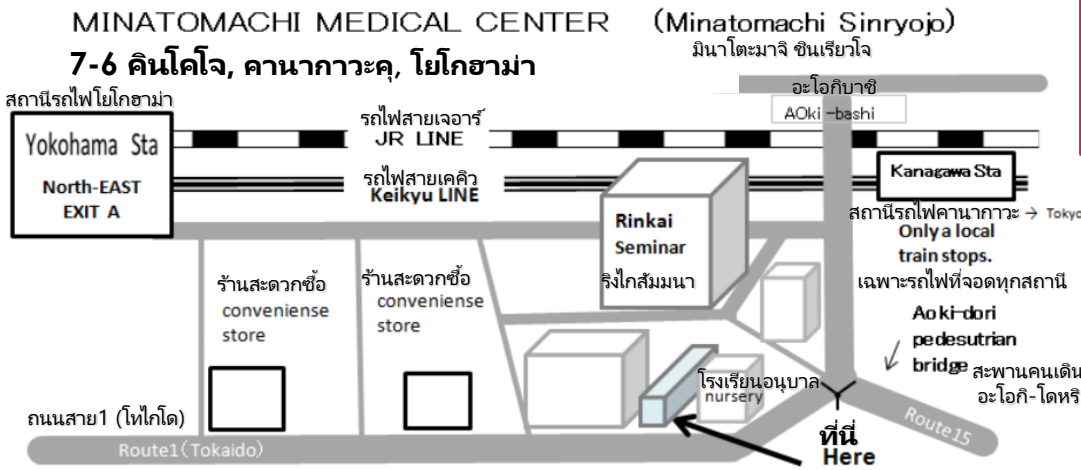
MINATOMACHI MEDICAL CENTER (Minatomachi Sinryojo)

มินาโตะมาจิ ชินเรียวโจ

7-6 คินโคโจ, คานากาวะคุ, โยโกฮาม่า

สถานีรถไฟโยโกฮาม่า

Yokohama Sta

North-EAST EXIT A

รถไฟสายเจอาร์

JR LINE

รถไฟสายเคคิว

Keikyu LINE

อะโอกิบาชิ

AOki-bashi

Kanagawa Sta

สถานีรถไฟคานากาวะ → Tokyo

Only a local train stops.

เฉพาะรถไฟที่จอดทุกสถานี

Rinkai Seminar

ริงไกสัมมนา

ร้านสะดวกซื้อ

conveniense store

ร้านสะดวกซื้อ

conveniense store

Aoki-dori pedesutrian bridge

สะพานคนเดิน อะโอกิ-โดหริ

โรงเรียนอนุบาล

nursery

ถนนสาย1 (โทไกโด)

Route1(Tokaido)

Route15

ที่นี่

Here